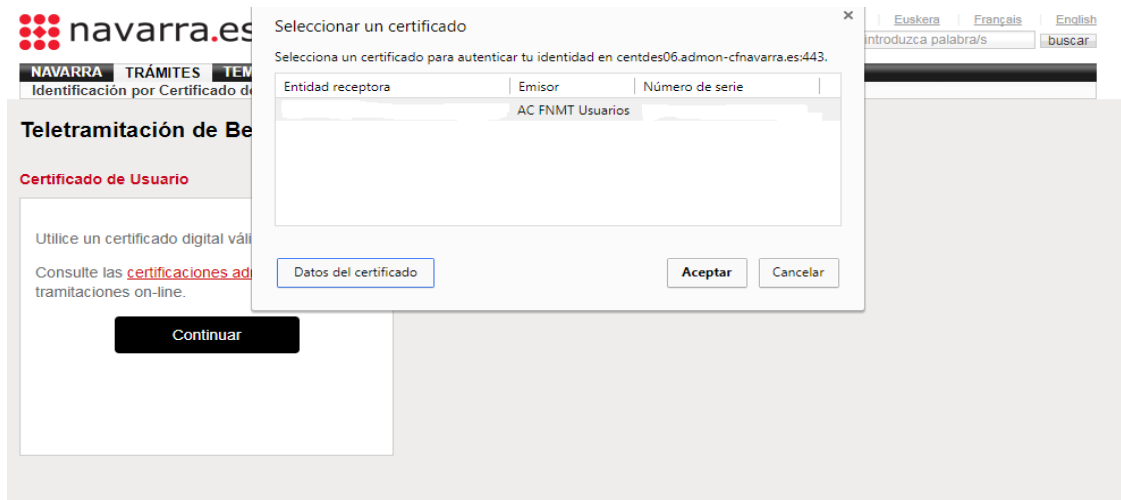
navarra.es

Euskera | Français | English

introduzca palabra/s buscar

NAVARRA TRÁMITES TEM

Identificación por Certificado de

Teletramitación de Be

Certificado de Usuario

Utilice un certificado digital váli

Consulte las certificaciones adr tramitaciones on-line.

Continuar

Seleccionar un certificado

Selecciona un certificado para autenticar tu identidad en centdes06.admon-cfnavarra.es:443.

| Entidad receptora | Emisor | Número de serie |
|---|---|---|
| | AC FNMT Usuarios | |

Datos del certificado

Aceptar

Cancelar